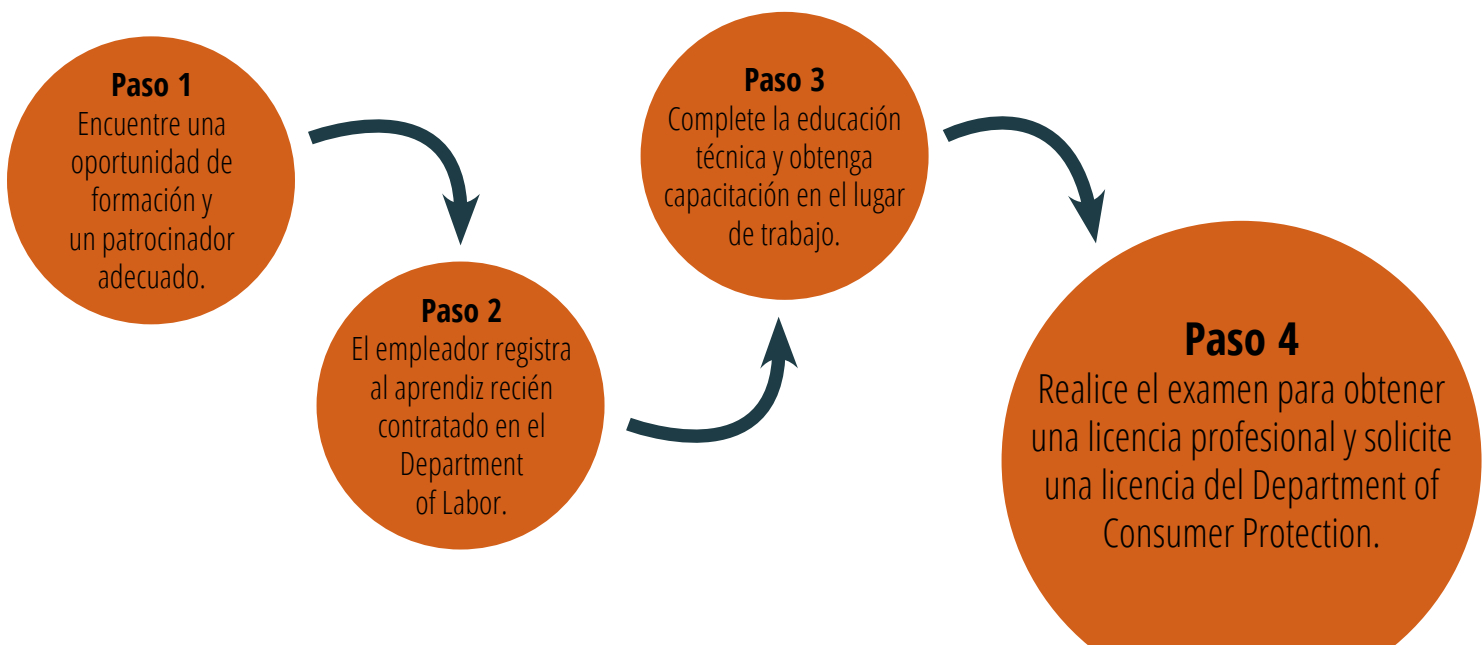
Paso 1
Encuentre una oportunidad de formación y un patrocinador adecuado.

Paso 2
El empleador registra al aprendiz recién contratado en el Department of Labor.

Paso 3
Complete la educación técnica y obtenga capacitación en el lugar de trabajo.

Paso 4
Realice el examen para obtener una licencia profesional y solicite una licencia del Department of Consumer Protection.